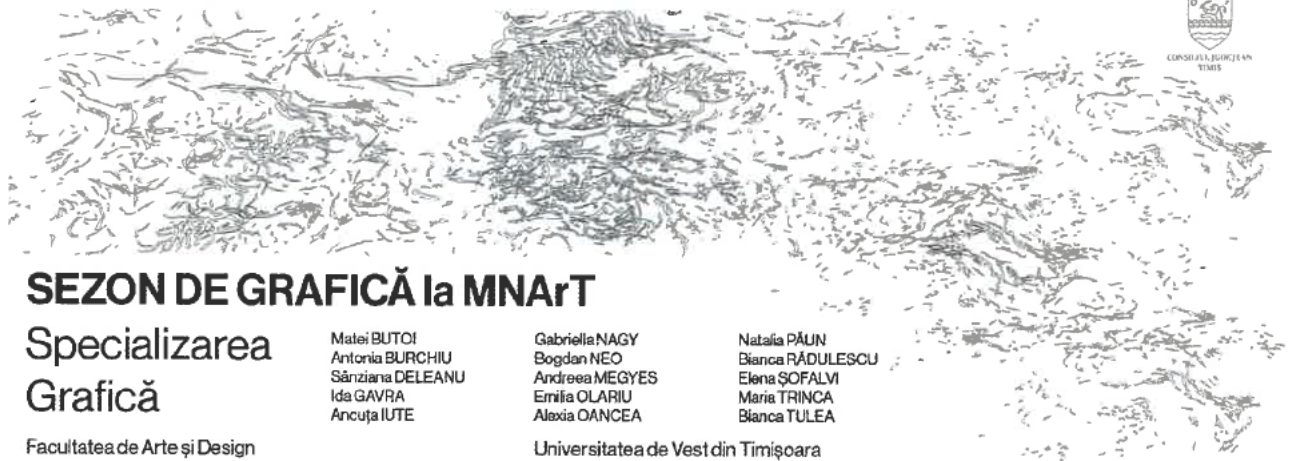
CONSILIUL JUDEȚEAN TIMIȘ

SEZON DE GRAFICĂ la MNArT

Specializarea Grafică

Matei BUTOI
Antonia BURCHIU
Sânziana DELEANU
Ida GAVRA
Ancuța IUTE

Gabriella NAGY
Bogdan NEO
Andreea MEGYES
Emilia OLARIU
Alexia OANCEA

Natalia PĂUN
Bianca RĂDULESCU
Elena ȘOFALVI
Maria TRINCA
Bianca TULEA

Facultatea de Arte și Design

Universitatea de Vest din Timișoara